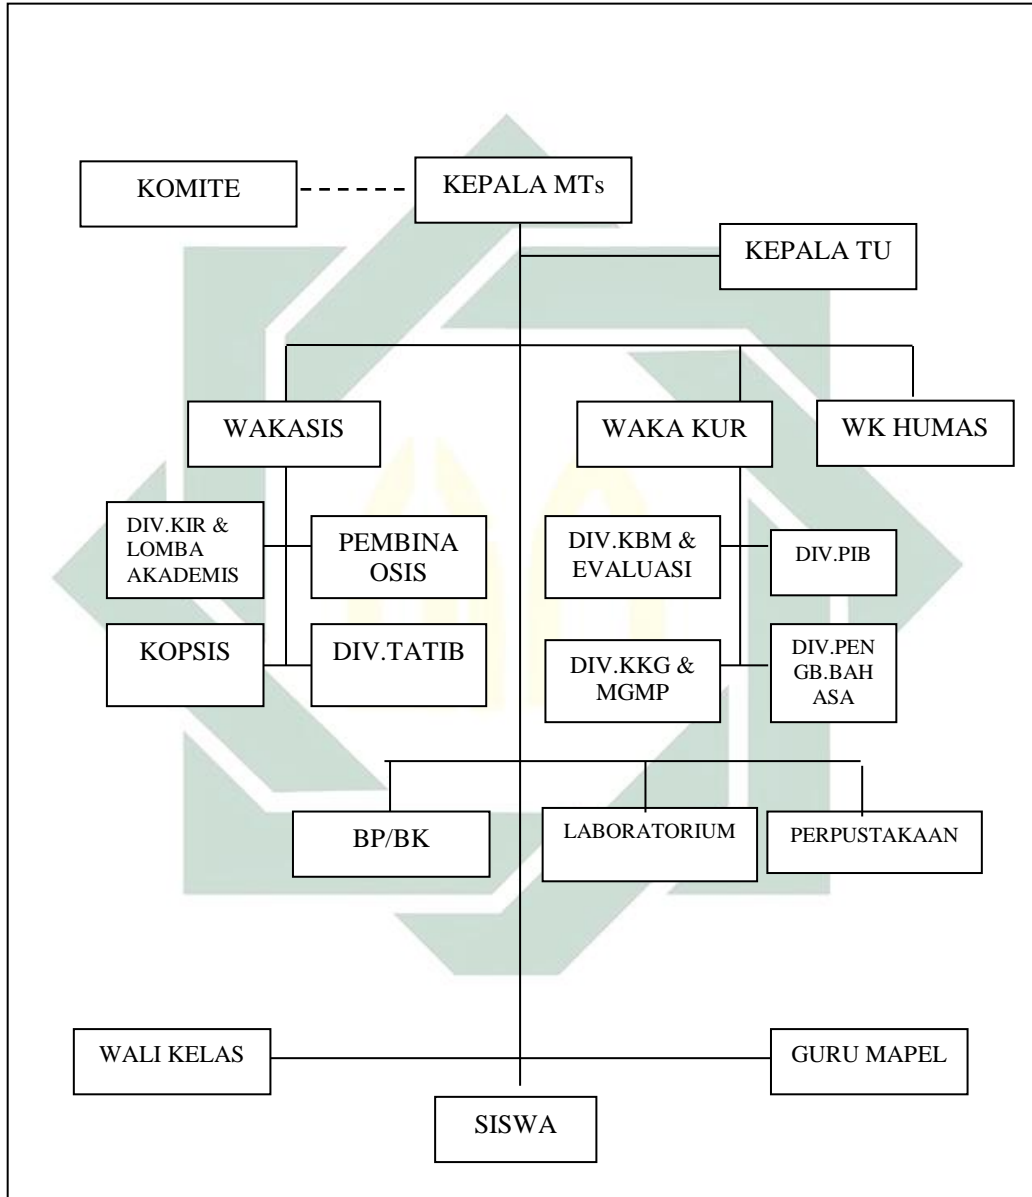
KOMITE

KEPALA MTs

KEPALA TU

WAKASIS

WAKA KUR

WK HUMAS

DIV.KIR & LOMBA AKADEMIS

PEMBINA OSIS

DIV.KBM & EVALUASI

DIV.PIB

KOPSIS

DIV.TATIB

DIV.KKG & MGMP

DIV.PEN GB.BAH ASA

BP/BK

LABORATORIUM

PERPUSTAKAAN

WALI KELAS

GURU MAPEL

SISWA